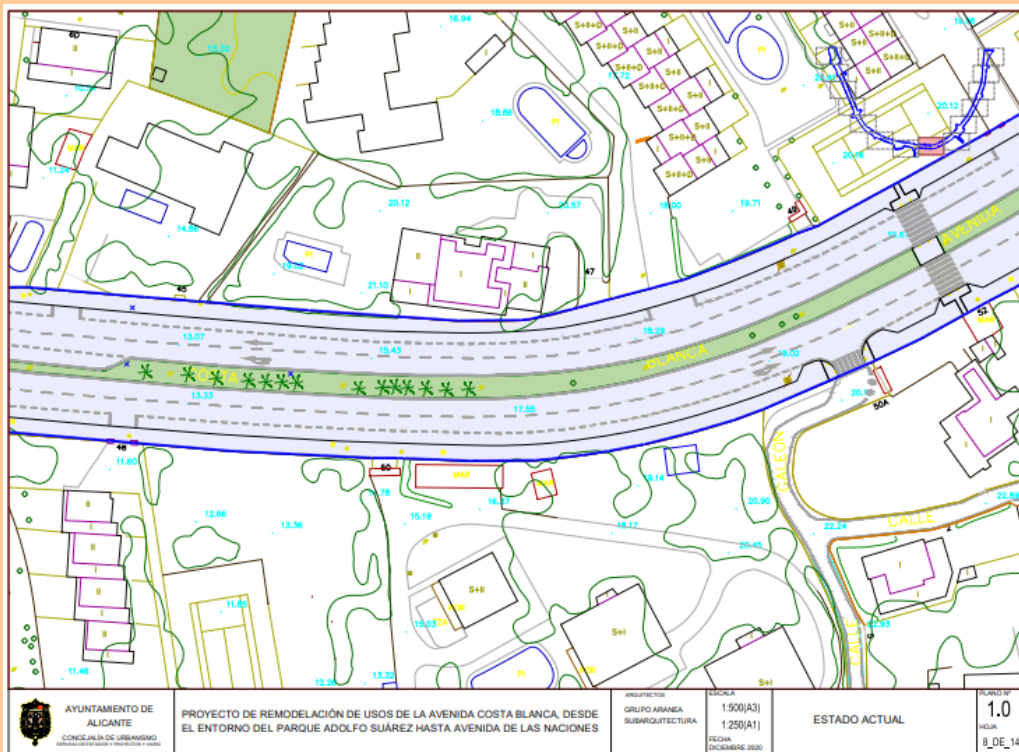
60
13.52
16.94
S+II+D
S+II+D
S+II
S+II
PI
S+II+D
S+II+D
S+II
11.72
S+II
S+II
S+II+D
S+II+D
S+II
S+II+D
S+II
S+II+D
S+II
S+II+D
20.12
18.66
PI
20.16
11.24
14.86
20.12
20.57
18.00
19.71
49
19.82
AVENIDA
PI
21.10
47
45
52
13.07
18.39
15.43
BLANCA
19.02
COSTA
13.33
17.55
20.88
50A
46
11.60
50
MAR
19.14
ALCALDE
11.78
16.27
20.90
22.84
12.66
13.36
15.19
18.12
CALLE
22.24
20.45
S+II
11.85
15.03
S+I
CALLE
22.93
11.46
12.26
13.32
PI
S+I
AYUNTAMIENTO DE ALICANTE
CONCEJALÍA DE URBANISMO
PROYECTO DE REMODELACIÓN DE USOS DE LA AVENIDA COSTA BLANCA, DESDE EL ENTORNO DEL PARQUE ADOLFO SUÁREZ HASTA AVENIDA DE LAS NACIONES
ARQUITECTOS
GRUPO ARANEA
SUBARQUITECTURA
ESCALA
1:500(A3)
1:250(A1)
FECHA
DICIEMBRE 2020
ESTADO ACTUAL
PLANO Nº
1.0
HOJA
8_DE_14